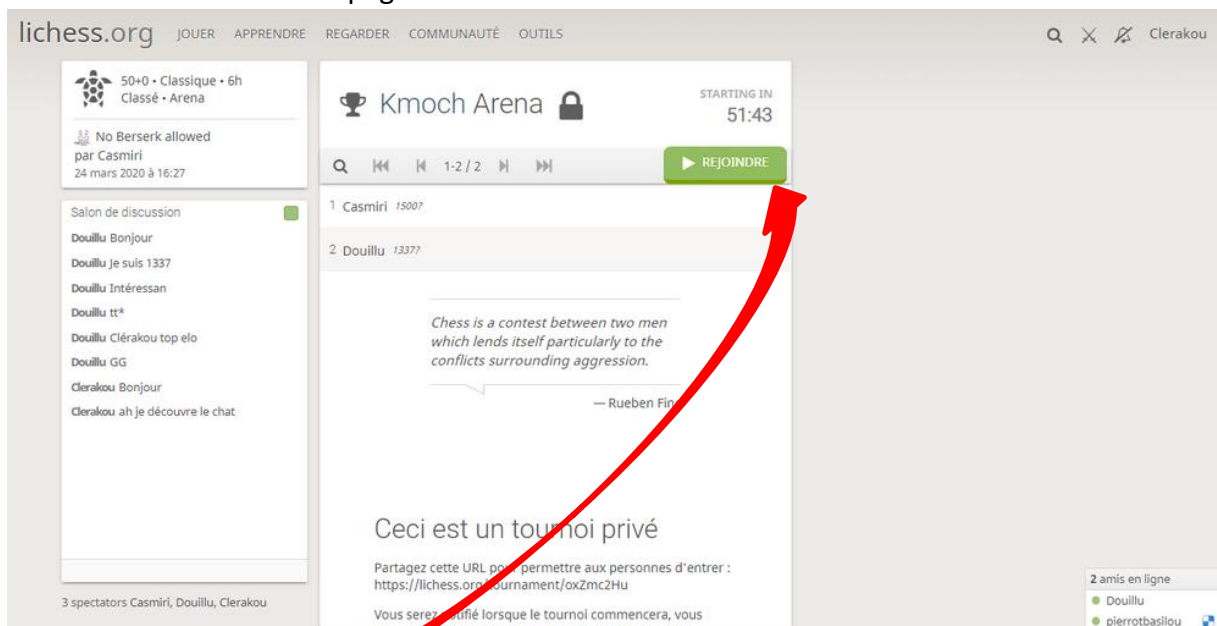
lichess.org JOUER APPRENDRE REGARDER COMMUNAUTÉ OUTILS

Clerakou

50+0 • Classique • 6h
Classé • Arena

No Berserk allowed
par Casmiri
24 mars 2020 à 16:27

Salon de discussion
Douillu Bonjour
Douillu Je suis 1337
Douillu Intéressan
Douillu tt*
Douillu Clérakou top elo
Douillu GG
Clerakou Bonjour
Clerakou ah je découvre le chat

3 spectators Casmiri, Douillu, Clerakou

Kmoch Arena

STARTING IN
51:43

1-2 / 2

REJOINDRE

1 Casmiri 1500?
2 Douillu 1337?

Chess is a contest between two men which lends itself particularly to the conflicts surrounding aggression.

— Rueben Fin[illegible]

Ceci est un tou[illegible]noi privé

Partagez cette URL po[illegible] permettre aux personnes d'entrer : https://lichess.org/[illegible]ournament/oxZmc2Hu

Vous serez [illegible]tifié lorsque le tournoi commencera, vous

2 amis en ligne
Douillu
pierrotbasilou